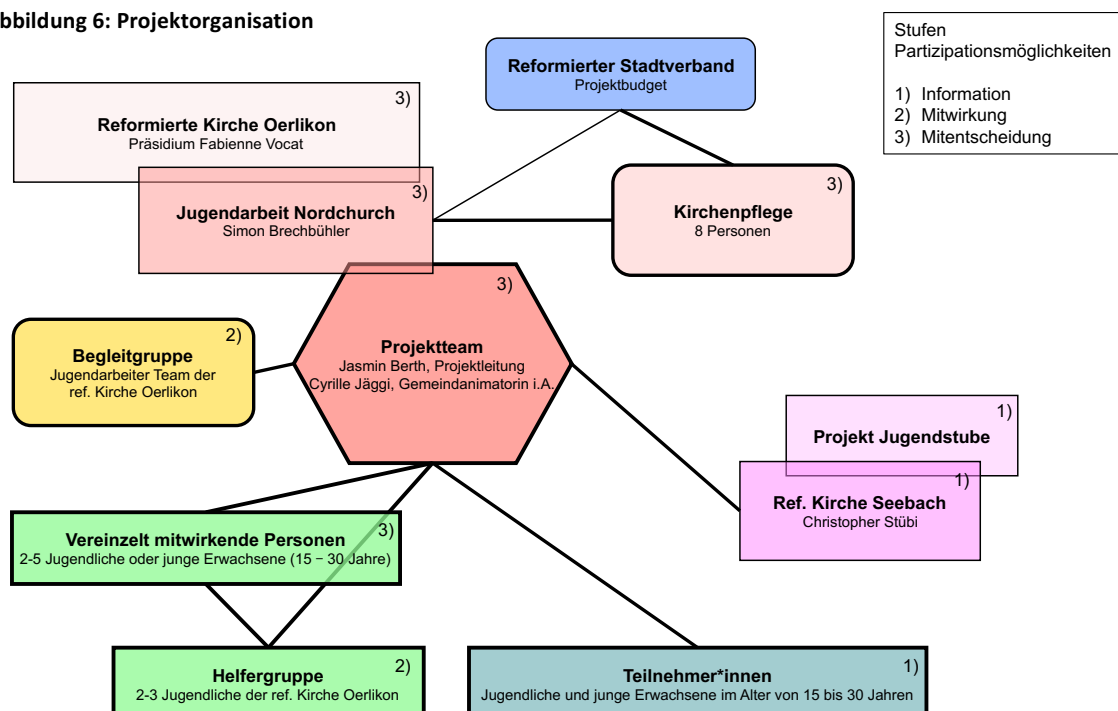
bbildung 6: Projektorganisation

Stufen
Partizipationsmöglichkeiten

1) Information
2) Mitwirkung
3) Mitentscheidung

Reformierter Stadtverband
Projektbudget

3)
Reformierte Kirche Oerlikon
Präsidium Fabienne Vocat

3)
Jugendarbeit Nordchurch
Simon Brechbühler

3)
Kirchenpflege
8 Personen

3)
Projektteam
Jasmin Berth, Projektleitung
Cyrille Jäggi, Gemeindanimatorin i.A.

2)
Begleitgruppe
Jugendarbeiter Team der ref. Kirche Oerlikon

1)
Projekt Jugendstube

1)
Ref. Kirche Seebach
Christopher Stübi

3)
Vereinzelt mitwirkende Personen
2-5 Jugendliche oder junge Erwachsene (15 – 30 Jahre)

2)
Helfergruppe
2-3 Jugendliche der ref. Kirche Oerlikon

1)
Teilnehmer*innen
Jugendliche und junge Erwachsene im Alter von 15 bis 30 Jahren